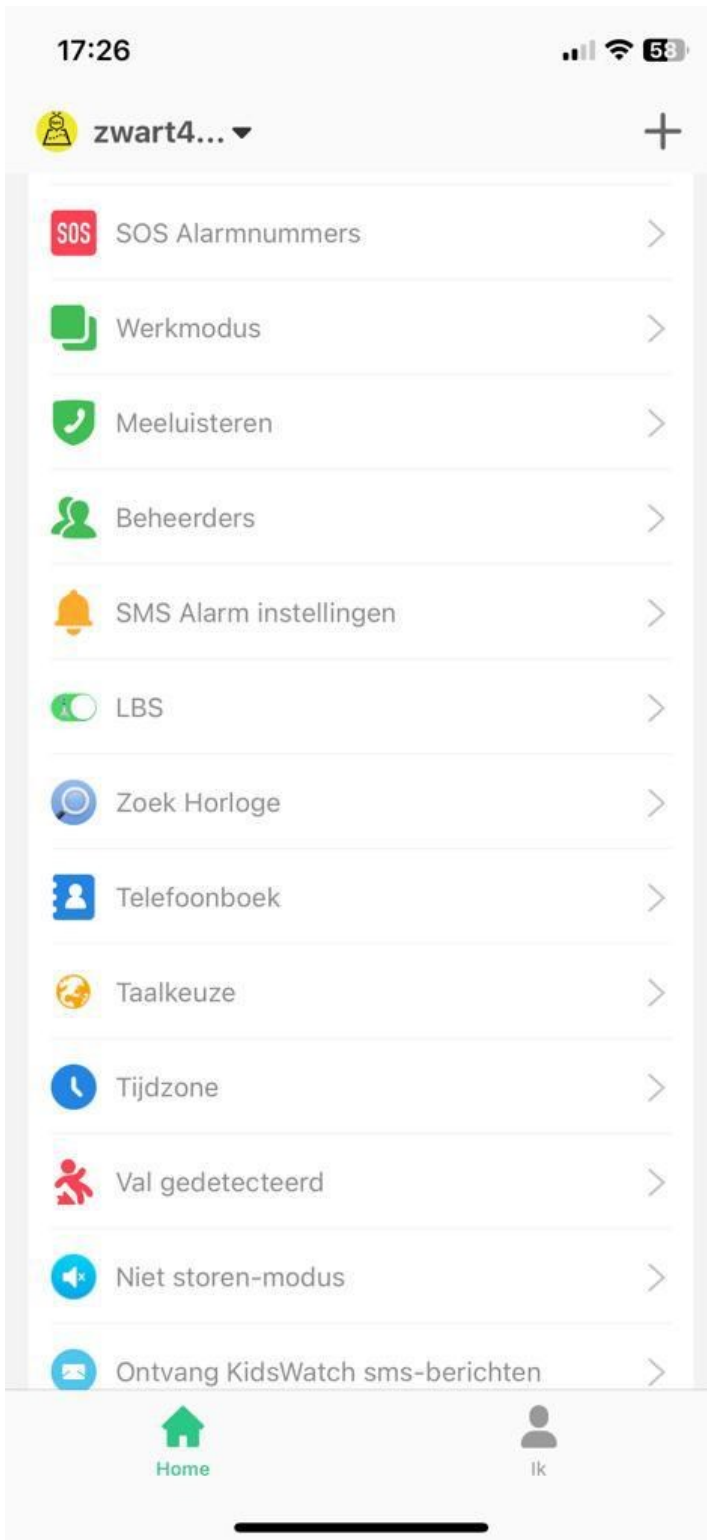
17:26

58

zwart4...

+

SOS SOS Alarmnummers

Werkmodus

Meeluisteren

Beheerders

SMS Alarm instellingen

LBS

Zoek Horloge

Telefoonboek

Taalkeuze

Tijdzone

Val gedetecteerd

Niet storen-modus

Ontvang KidsWatch sms-berichten

Home

Ik